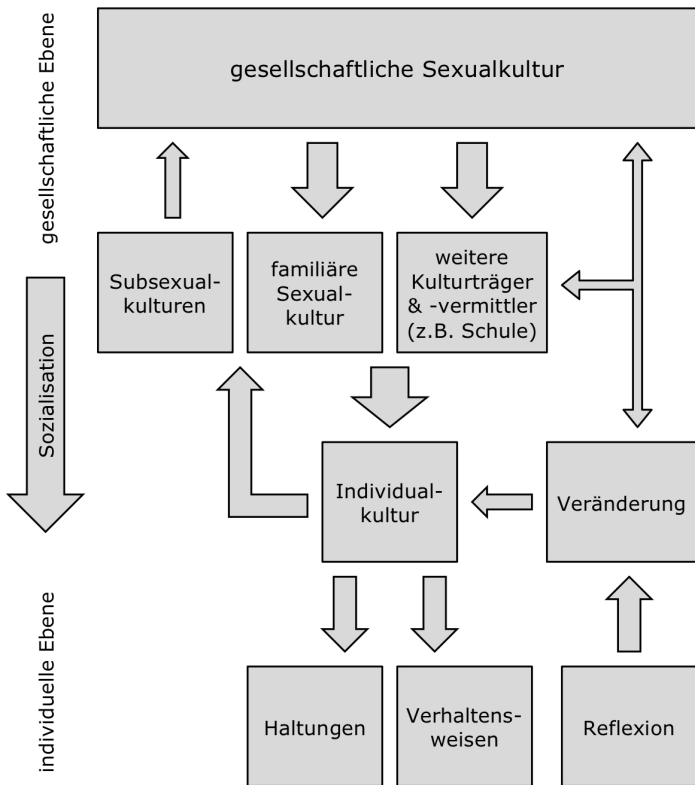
gesellschaftliche Ebene

gesellschaftliche Sexualkultur

Subsexualkulturen

familiäre Sexualkultur

weitere Kulturträger & -vermittler (z.B. Schule)

Sozialisation

Individualkultur

Veränderung

individuelle Ebene

Haltungen

Verhaltensweisen

Reflexion